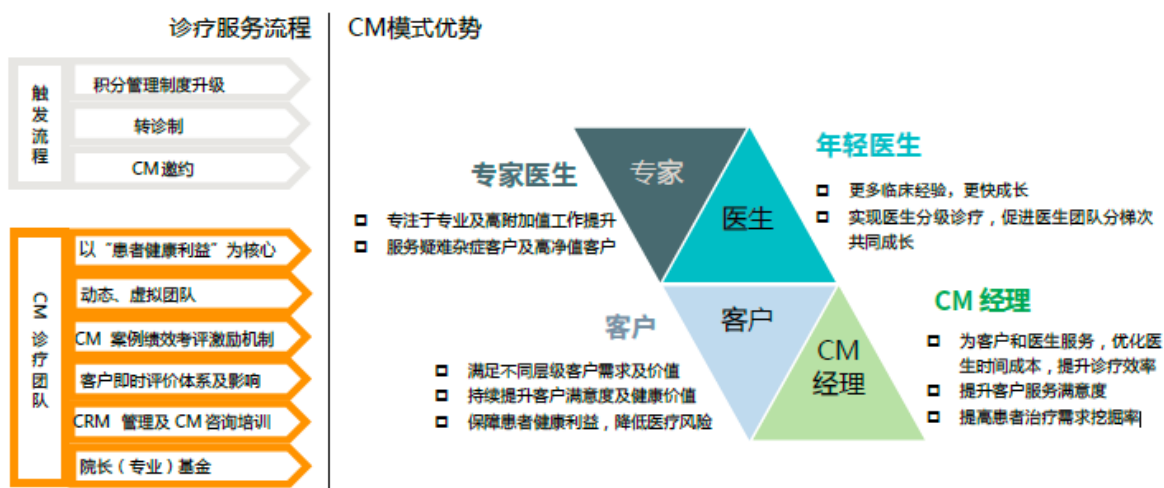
诊疗服务流程

触发流程

积分管理制度升级

转诊制

CM 邀约

CM 诊疗团队

以“患者健康利益”为核心

动态、虚拟团队

CM 案例绩效考评激励机制

客户即时评价体系及影响

CRM 管理及 CM 咨询培训

院长（专业）基金

CM模式优势

专家医生

- 专注于专业及高附加值工作提升
- 服务疑难杂症客户及高净值客户

专家

医生

年轻医生

- 更多临床经验，更快成长
- 实现医生分级诊疗，促进医生团队分梯次共同成长

客户

客户

- 满足不同层级客户需求及价值
- 持续提升客户满意度及健康价值
- 保障患者健康利益，降低医疗风险

CM 经理

CM 经理

- 为客户和医生服务，优化医生时间成本，提升诊疗效率
- 提升客户服务满意度
- 提高患者治疗需求挖掘率